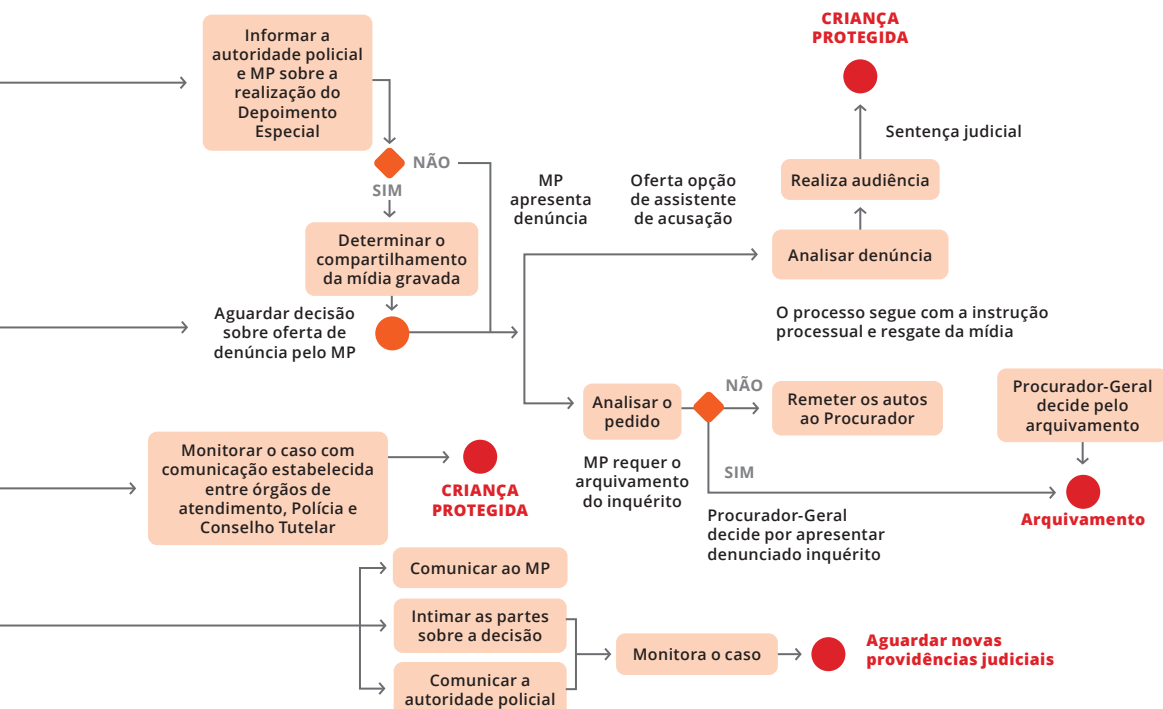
Informar a autoridade policial e MP sobre a realização do Depoimento Especial

NÃO

SIM

Determinar o compartilhamento da mídia gravada

Aguardar decisão sobre oferta de denúncia pelo MP

MP apresenta denúncia

Oferta opção de assistente de acusação

CRIANÇA PROTEGIDA

Sentença judicial

Realiza audiência

Analisar denúncia

O processo segue com a instrução processual e resgate da mídia

Analisar o pedido

NÃO

Remeter os autos ao Procurador

SIM

MP requer o arquivamento do inquérito

Procurador-Geral decide por apresentar denunciado inquérito

Procurador-Geral decide pelo arquivamento

Arquivamento

Monitorar o caso com comunicação estabelecida entre órgãos de atendimento, Polícia e Conselho Tutelar

CRIANÇA PROTEGIDA

Comunicar ao MP

Intimar as partes sobre a decisão

Comunicar a autoridade policial

Monitora o caso

Aguardar novas providências judiciais